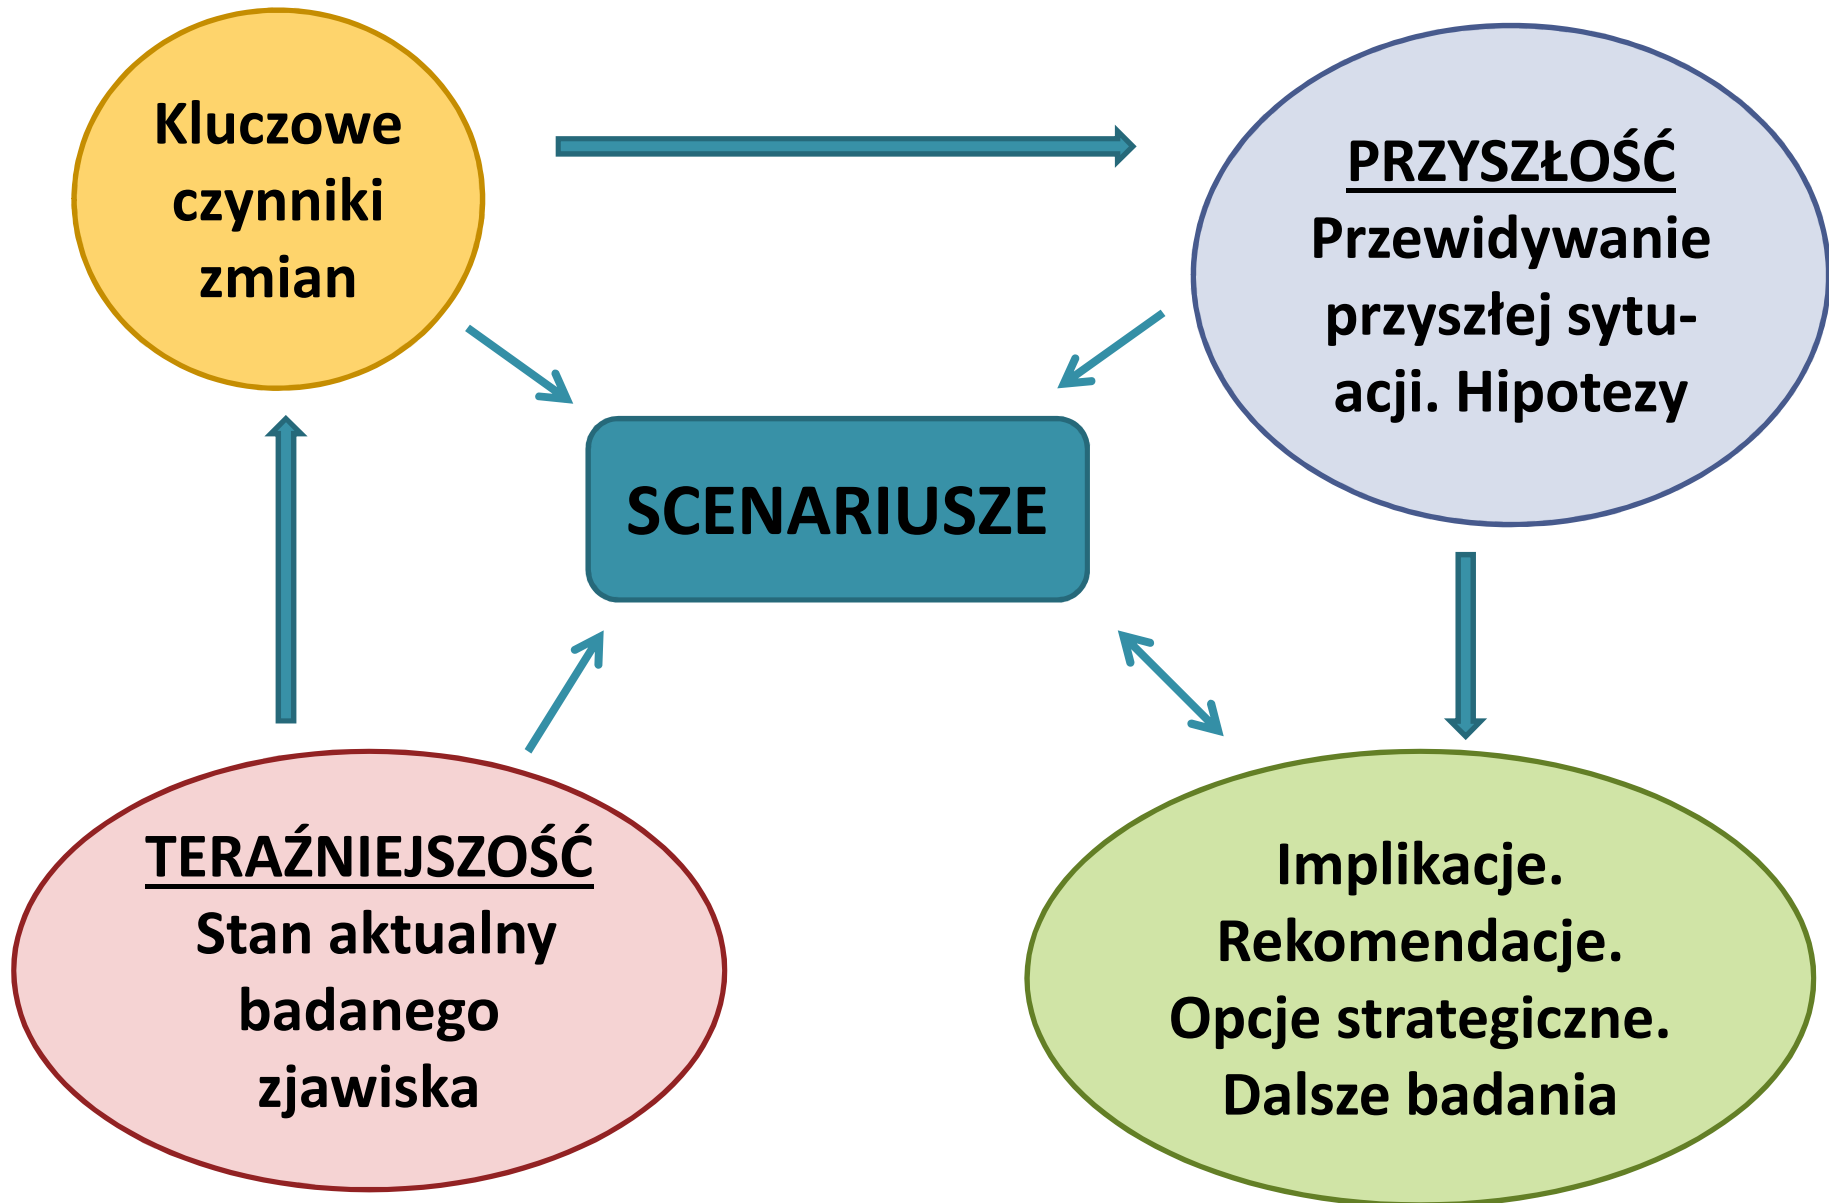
Kluczowe czynniki zmian

PRZYSZŁOŚĆ
Przewidywanie przyszłej sytuacji. Hipotezy

SCENARIUSZE

TERAŹNIEJSZOŚĆ
Stan aktualny badanego zjawiska

Implikacje.
Rekomendacje.
Opcje strategiczne.
Dalsze badania